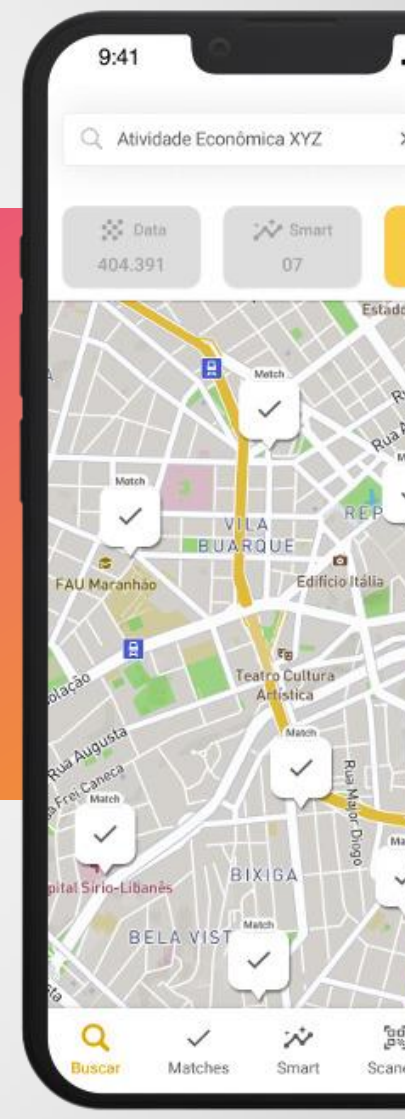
9:41

Atividade Econômica XYZ

Data
404.391

Smart
07

Estado

Match

Match

Rua

VILA
BUARQUE

REP

FAU Maranhão

Edifício Itália

olação

Teatro Cultura Artística

Match

Rua Augusta

Frei Caneca

Match

Rua Major Diogo

pital Sírio-Libanês

BIXIGA

BELA VIST

Match

Buscar

Matches

Smart

Scan